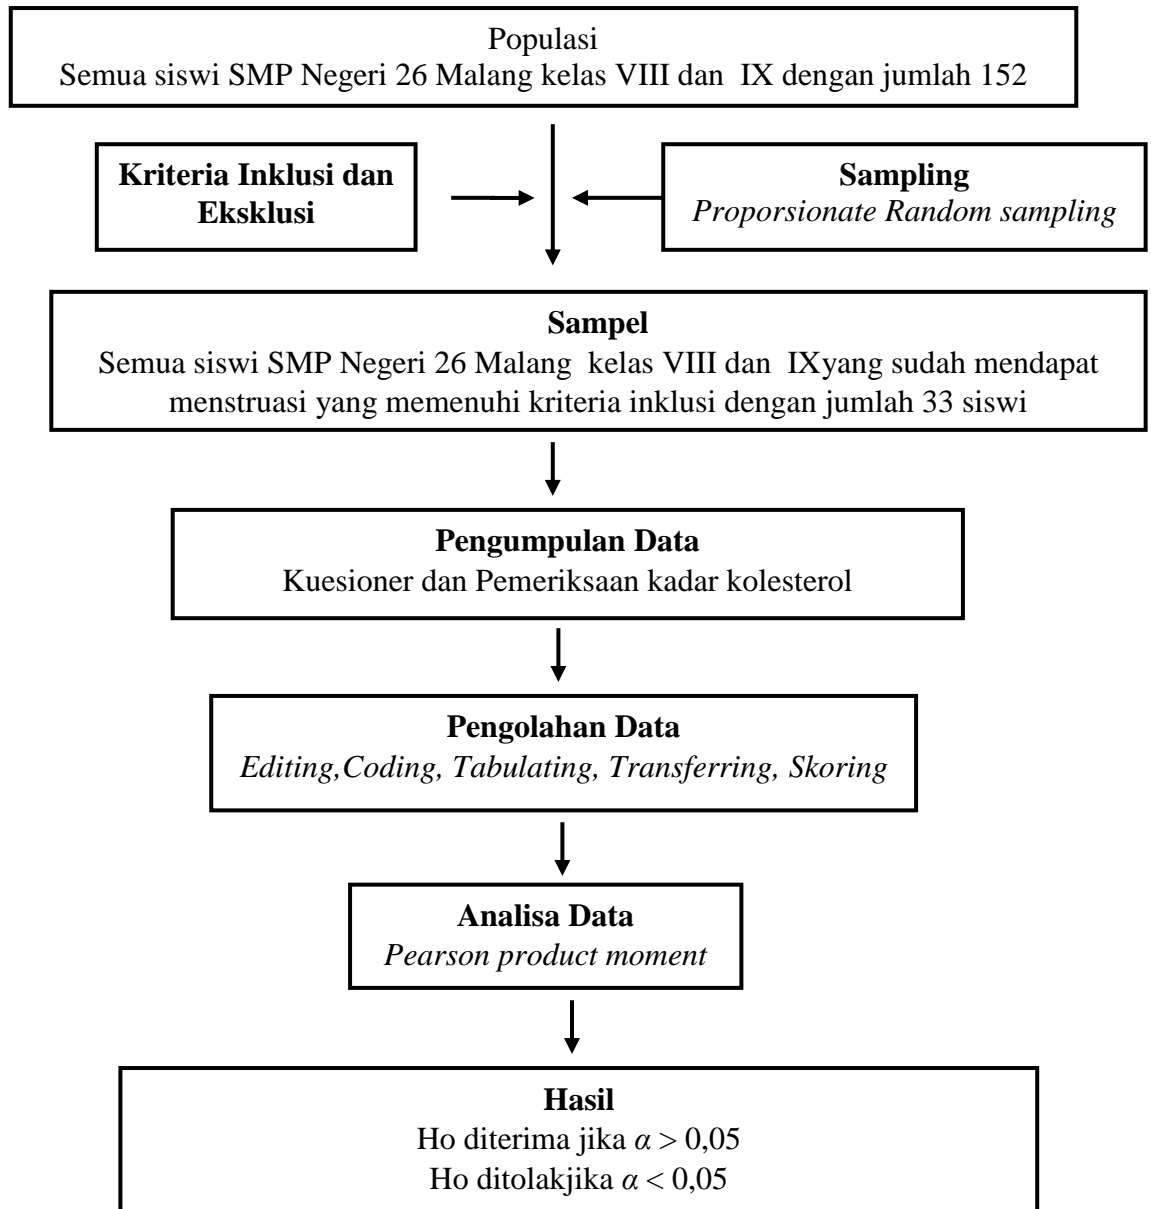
Populasi
Semua siswi SMP Negeri 26 Malang kelas VIII dan IX dengan jumlah 152

Kriteria Inklusi dan Eksklusi

Sampling
Proporsionate Random sampling

Sampel
Semua siswi SMP Negeri 26 Malang kelas VIII dan IXyang sudah mendapat menstruasi yang memenuhi kriteria inklusi dengan jumlah 33 siswi

Pengumpulan Data
Kuesioner dan Pemeriksaan kadar kolesterol

Pengolahan Data
Editing,Coding, Tabulating, Transferring, Skoring

Analisa Data
Pearson product moment

Hasil
Ho diterima jika $\alpha > 0,05$
Ho ditolakjika $\alpha < 0,05$